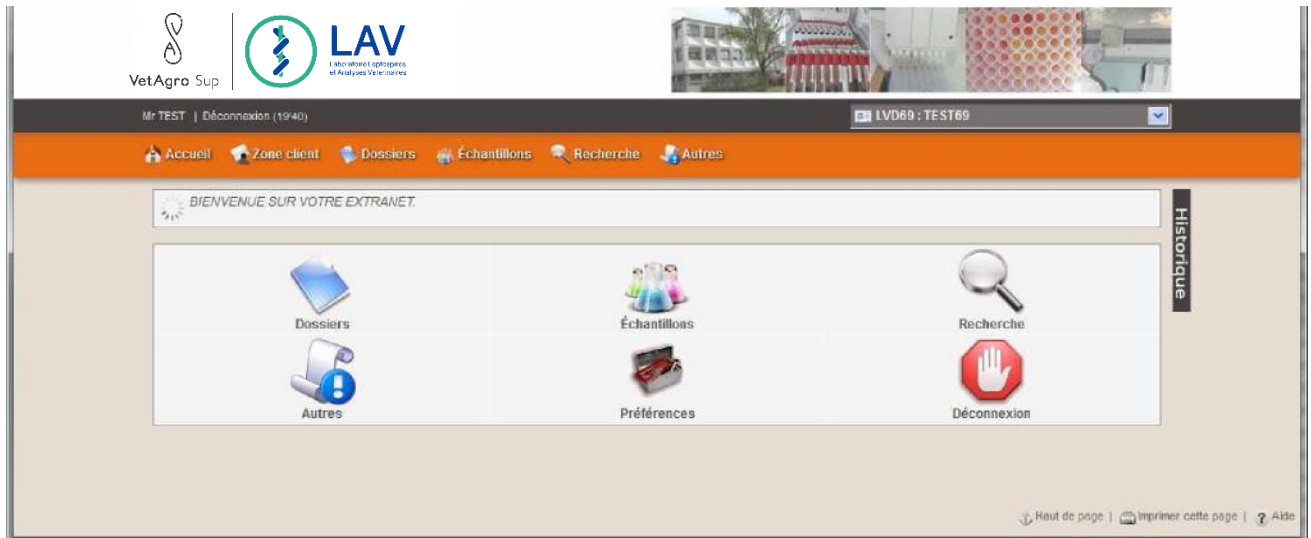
VetAgro Sup

LAV
Laboratoire Leptospires et Analyses Vétérinaires

Mr TEST | Déconnexion (19'40)

LVD69 : TEST69

Accueil Zone client Dossiers Échantillons Recherche Autres

BIENVENUE SUR VOTRE EXTRANET.

Historique

Dossiers
Échantillons
Recherche
Autres
Préférences
Déconnexion

Haut de page | Imprimer cette page | Aide